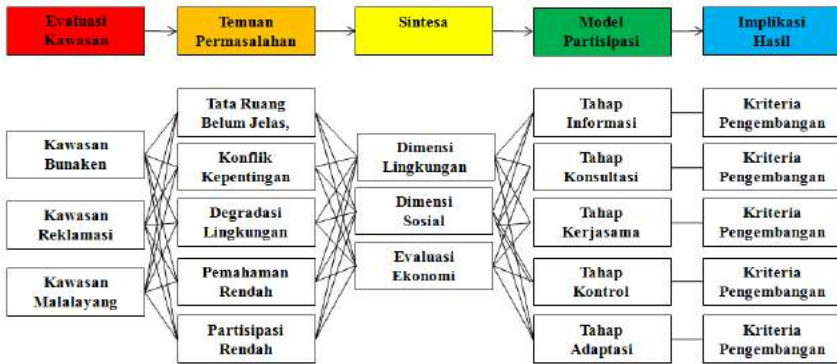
Evaluasi Kawasan

Temuan Permasalahan

Sintesa

Model Partisipasi

Implikasi Hasil

Kawasan Bunaken

Kawasan Reklamasi

Kawasan Malalayang

Tata Ruang Belum Jelas,

Konflik Kepentingan

Degradasi Lingkungan

Pemahaman Rendah

Partisipasi Rendah

Dimensi Lingkungan

Dimensi Sosial

Evaluasi Ekonomi

Tahap Informasi

Tahap Konsultasi

Tahap Kerjasama

Tahap Kontrol

Tahap Adaptasi

Kriteria Pengembangan

Kriteria Pengembangan

Kriteria Pengembangan

Kriteria Pengembangan

Kriteria Pengembangan